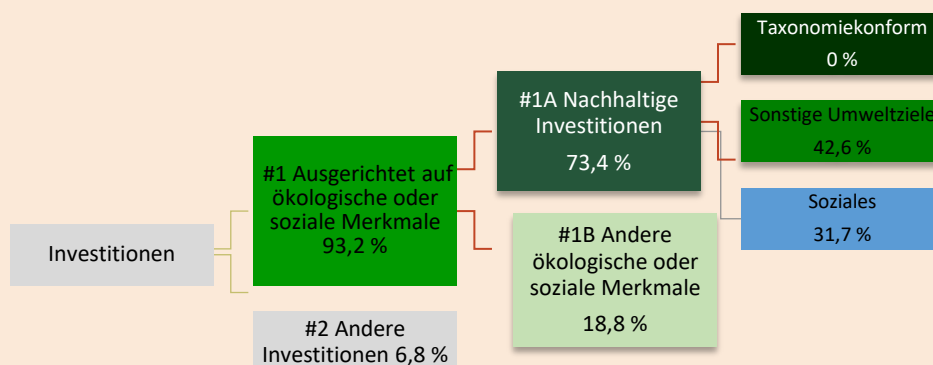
Investitionen

#1 Ausgerichtet auf ökologische oder soziale Merkmale
93,2 %

#2 Andere Investitionen 6,8 %

#1A Nachhaltige Investitionen
73,4 %

#1B Andere ökologische oder soziale Merkmale
18,8 %

Taxonomiekonform
0 %

Sonstige Umweltziele
42,6 %

Soziales
31,7 %